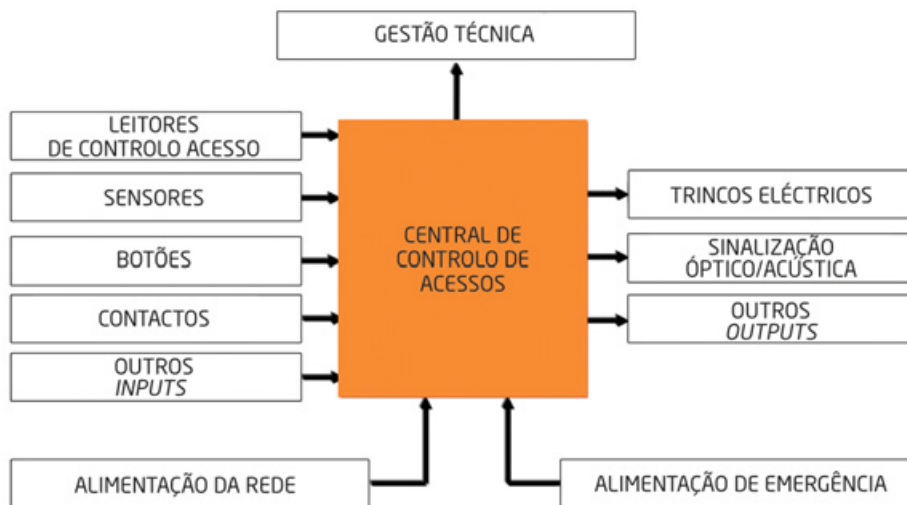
GESTÃO TÉCNICA

LEITORES DE CONTROLO ACESSO

SENSORES

BOTÕES

CONTACTOS

OUTROS *INPUTS*

CENTRAL DE CONTROLO DE ACESSOS

TRINCOS ELÉCTRICOS

SINALIZAÇÃO ÓPTICO/ACÚSTICA

OUTROS *OUTPUTS*

ALIMENTAÇÃO DA REDE

ALIMENTAÇÃO DE EMERGÊNCIA